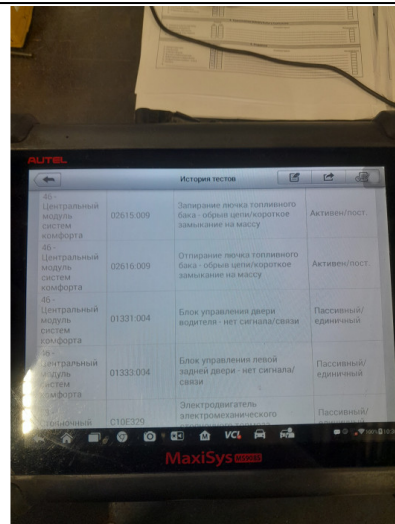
AUTEL

История тестов

| | | | |
|---|---|---|---|
| 46 - Центральный модуль систем комфорта | 02615:009 | Запирание лючка топливного бака - обрыв цепи/короткое замыкание на массу | Активен/пост. |
| 46 - Центральный модуль систем комфорта | 02616:009 | Отпирание лючка топливного бака - обрыв цепи/короткое замыкание на массу | Активен/пост. |
| 46 - Центральный модуль систем комфорта | 01331:004 | Блок управления двери водителя - нет сигнала/связи | Пассивный/единичный |
| 46 - Центральный модуль систем комфорта | 01333:004 | Блок управления левой задней двери - нет сигнала/связи | Пассивный/единичный |
| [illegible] рулевой | C10E320 | Электродвигатель электромеханического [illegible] | Пассивный/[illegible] |

VCI

MaxiSys